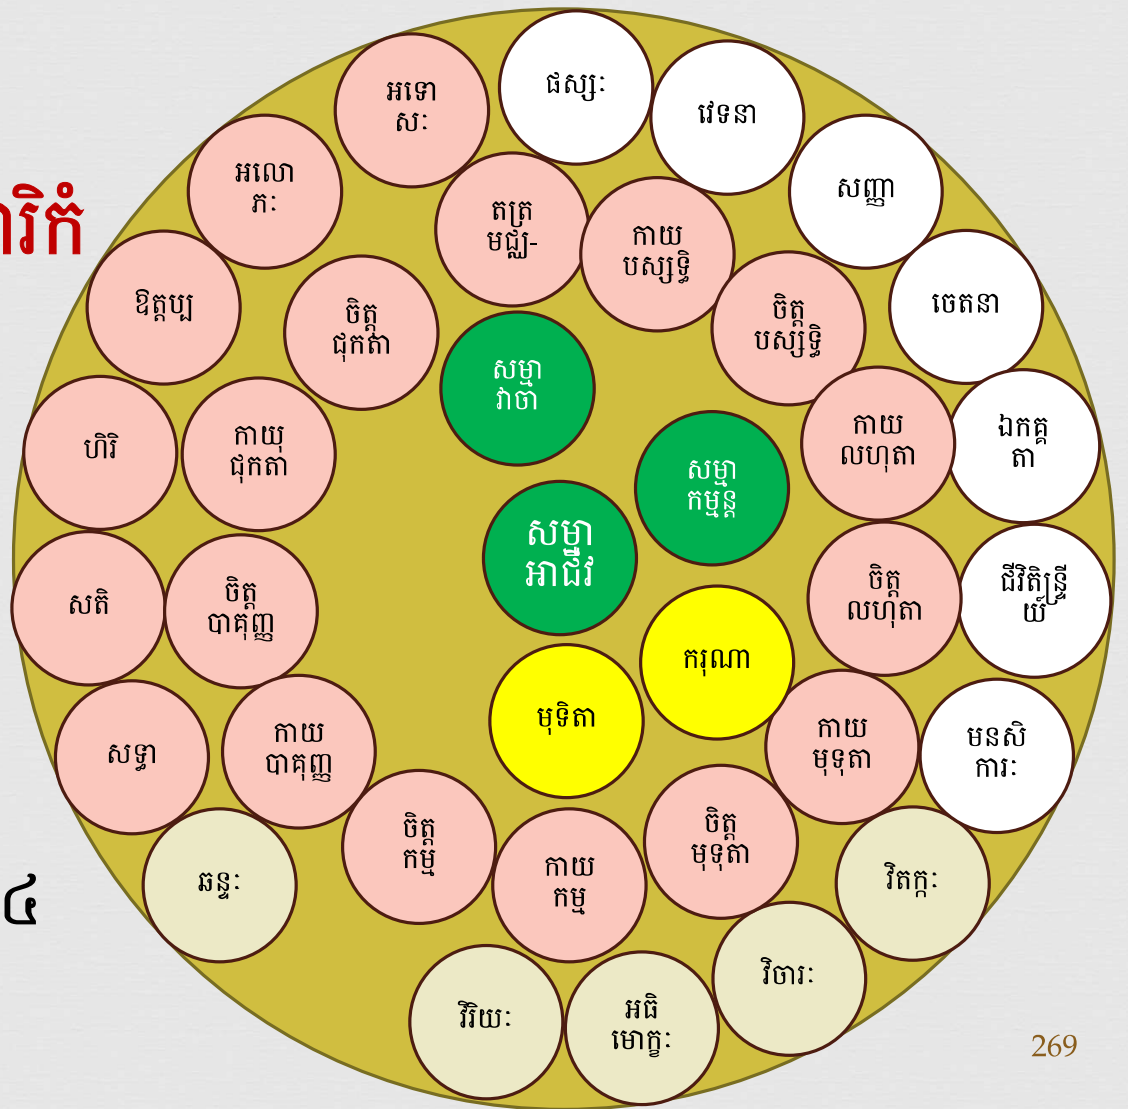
ារិកំ

៤

អទោសៈ

ផស្សៈ

វេទនា

អលោភៈ

តត្រមជ្ឈ-

កាយបស្សទ្ធិ

សញ្ញា

ឱត្តប្ប

ចិត្តជុកតា

ចិត្តបស្សទ្ធិ

ចេតនា

សម្មាវាចា

ហិរិ

កាយជុកតា

កាយលហុតា

ឯកគ្គតា

សម្មាកម្មន្ត

សម្មាអាជីវ

សតិ

ចិត្តបាគុញ្ញ

ចិត្តលហុតា

ជីវិតិន្ទ្រិយ

ករុណា

មុទិតា

សទ្ធា

កាយបាគុញ្ញ

កាយមុទុតា

មនសិការៈ

ចិត្តកម្ម

ចិត្តមុទុតា

ឆន្ទៈ

កាយកម្ម

វិតក្កៈ

វិចារៈ

វិរិយៈ

អធិមោក្ខៈ

269